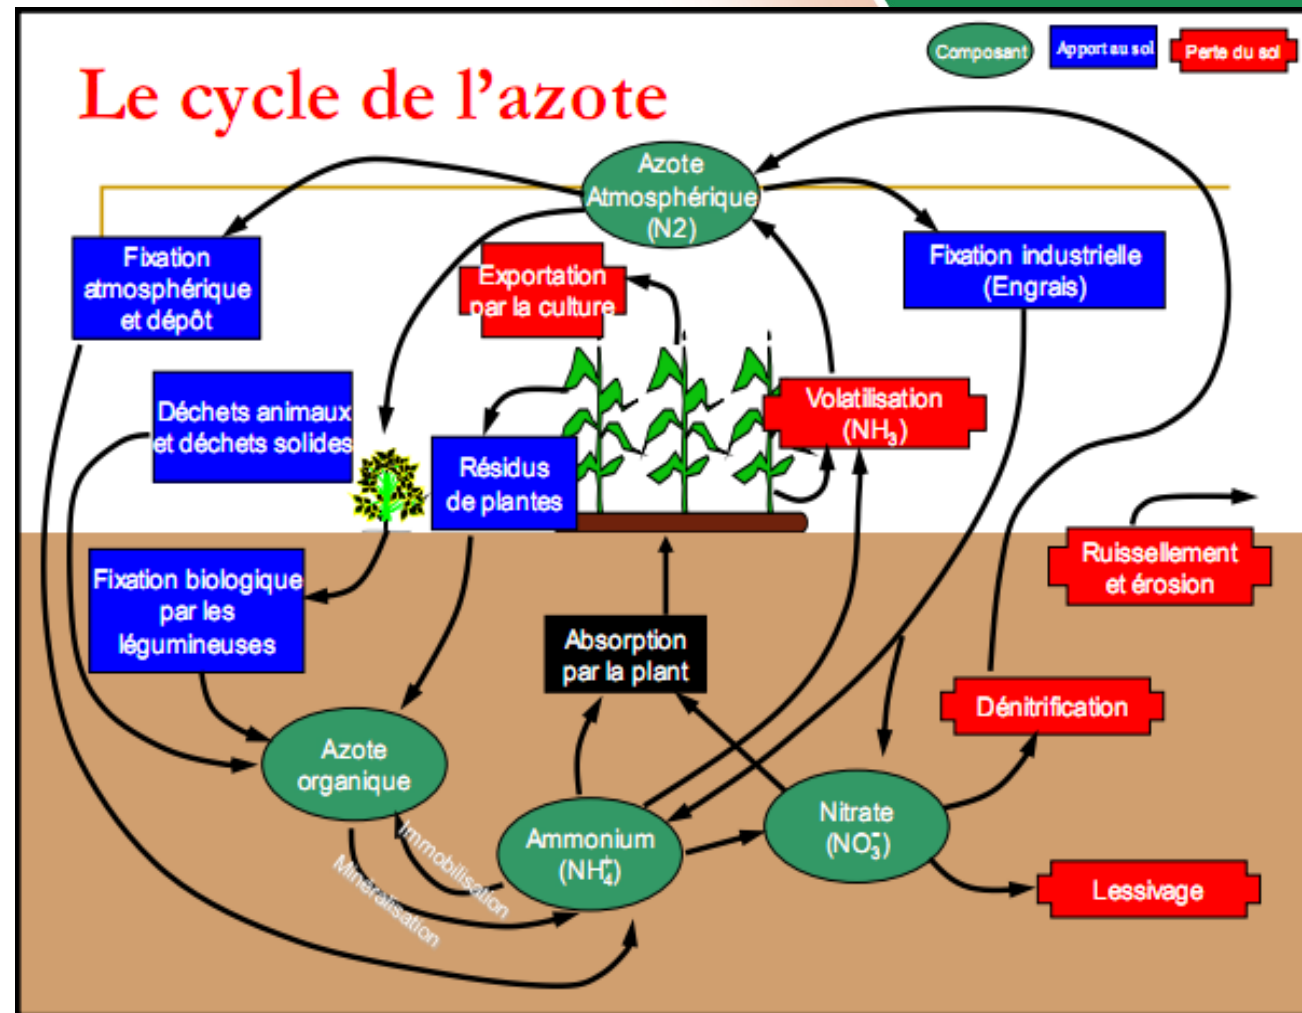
Composant
Apport au sol
Perte du sol

Le cycle de l'azote

Azote Atmosphérique (N2)

Fixation atmosphérique et dépôt

Exportation par la culture

Fixation industrielle (Engrais)

Déchets animaux et déchets solides

Volatilisation ($NH_3$)

Résidus de plantes

Ruissellement et érosion

Fixation biologique par les légumineuses

Absorption par la plant

Dénitrification

Azote organique

Immobilisation

Minéralisation

Ammonium ($NH_4^+$)

Nitrate ($NO_3^-$)

Lessivage